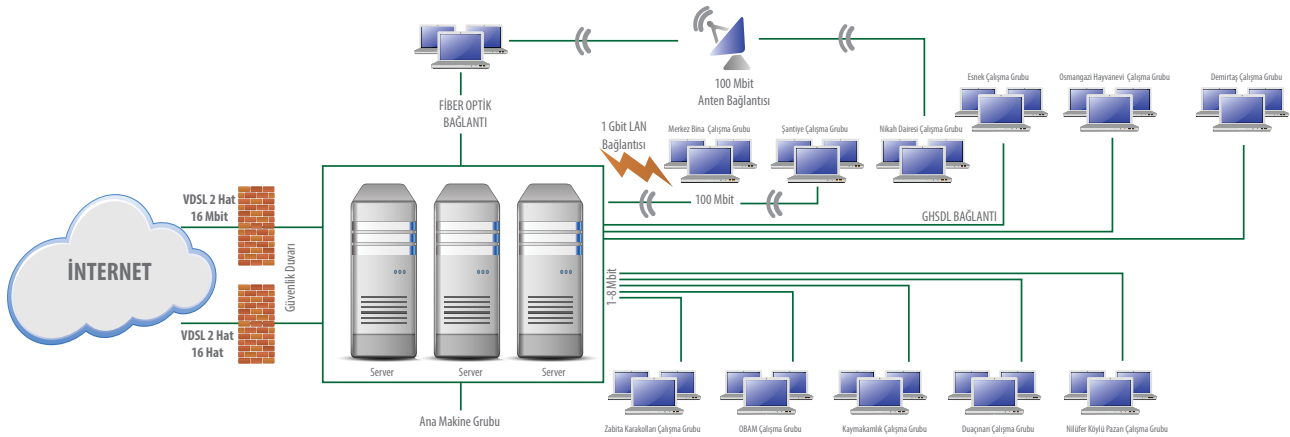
100 Mbit
Anten Bağlantısı

FİBER OPTİK
BAĞLANTI

1 Gbit LAN
Bağlantısı

Merkez Bina Çalışma Grubu
Şantiye Çalışma Grubu
Nikah Dairesi Çalışma Grubu
Esnek Çalışma Grubu
Osmangazi Hayvanevi Çalışma Grubu
Demirtaş Çalışma Grubu

100 Mbit

GHSDL BAĞLANTI

VDSL 2 Hat
16 Mbit

İNTERNET

Güvenlik Duvarı

VDSL 2 Hat
16 Hat

Server
Server
Server

1-8 Mbit

Ana Makine Grubu

Zabıta Karakolları Çalışma Grubu
OBAM Çalışma Grubu
Kaymakamlık Çalışma Grubu
Duaçınarı Çalışma Grubu
Nilüfer Köylü Pazarı Çalışma Grubu